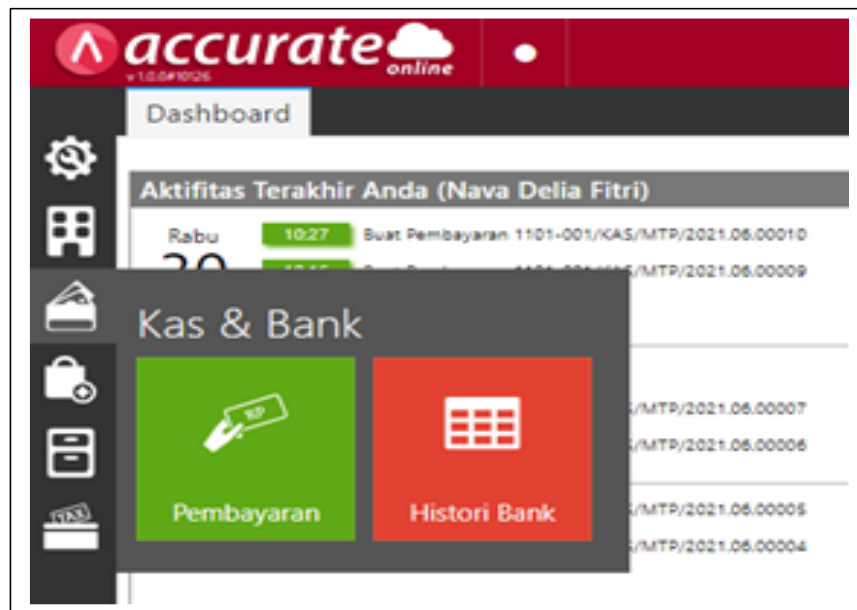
accurate online
v 1.0.0#10126

Dashboard

Aktifitas Terakhir Anda (Nava Delia Fitri)

Rabu
30

10:27 Buat Pembayaran 1101-001/KAS/MTP/2021.06.00010
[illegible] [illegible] 1101-001/KAS/MTP/2021.06.00009

Kas & Bank

RP

Pembayaran

Histori Bank

/MTP/2021.06.00007
/MTP/2021.06.00006
/MTP/2021.06.00005
/MTP/2021.06.00004

TAX